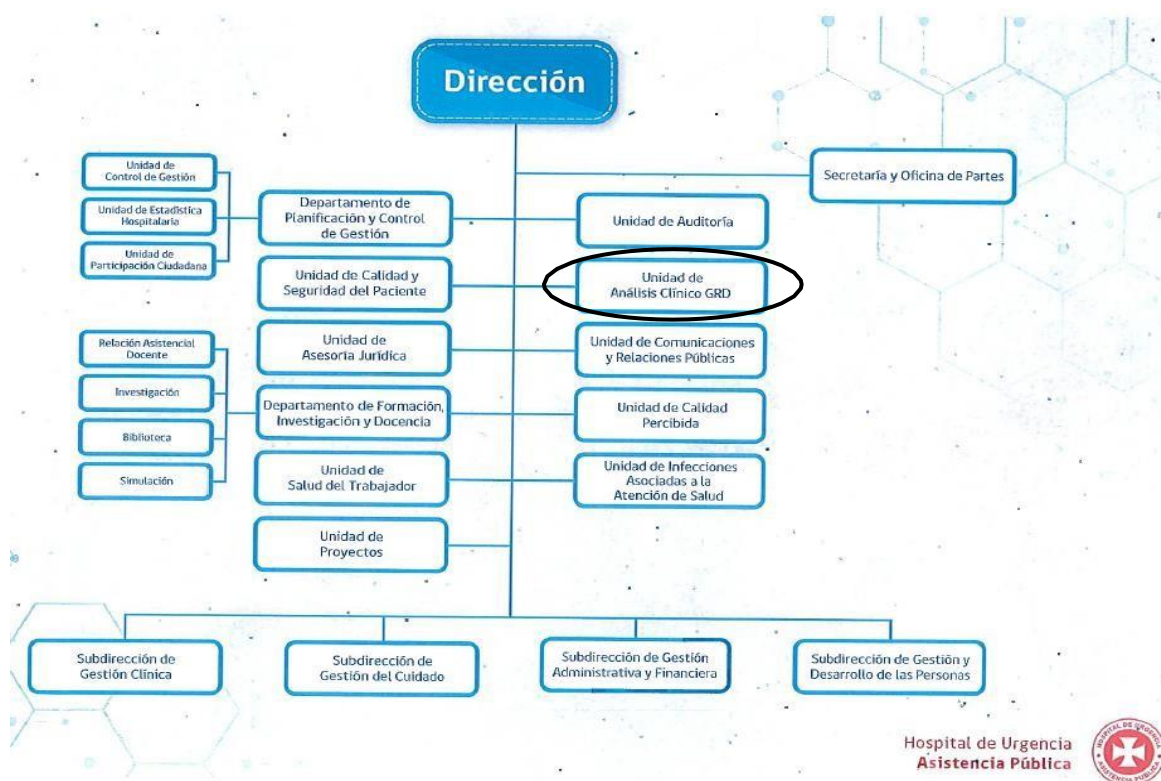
Dirección

Secretaría y Oficina de Partes

Unidad de Control de Gestión

Unidad de Estadística Hospitalaria

Unidad de Participación Ciudadana

Departamento de Planificación y Control de Gestión

Unidad de Auditoría

Unidad de Calidad y Seguridad del Paciente

Unidad de Análisis Clínico GRD

Relación Asistencial Docente

Investigación

Biblioteca

Simulación

Unidad de Asesoría Jurídica

Unidad de Comunicaciones y Relaciones Públicas

Departamento de Formación, Investigación y Docencia

Unidad de Calidad Percibida

Unidad de Salud del Trabajador

Unidad de Infecciones Asociadas a la Atención de Salud

Unidad de Proyectos

Subdirección de Gestión Clínica

Subdirección de Gestión del Cuidado

Subdirección de Gestión Administrativa y Financiera

Subdirección de Gestión y Desarrollo de las Personas

Hospital de Urgencia Asistencia Pública

HOSPITAL DE URGENCIA ASISTENCIA PÚBLICA